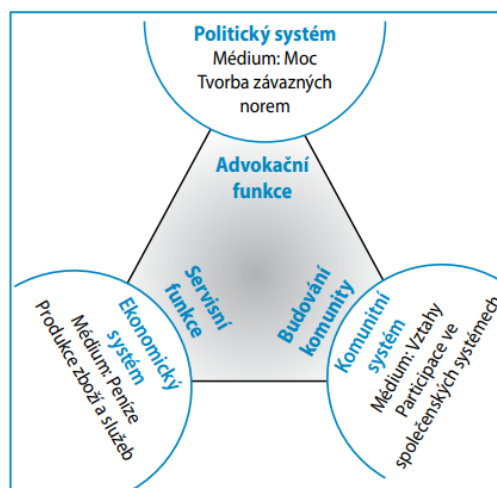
Politický systém
Médium: Moc
Tvorba závazných norem

Advokační funkce

Servisní funkce

Budování komunity

Ekonomický systém
Médium: Peníze
Produkce zboží a služeb

Komunitní systém
Médium: Vztahy
Participace ve společenských systémech